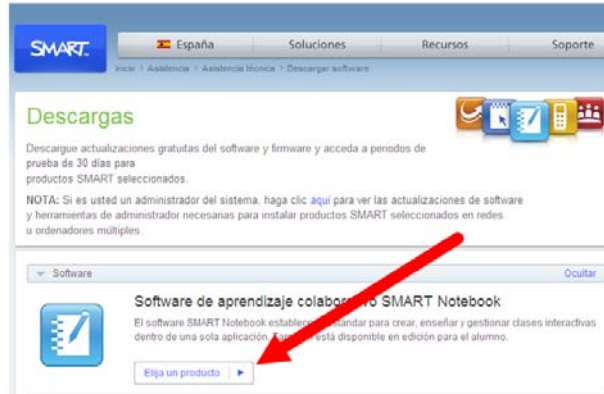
SMART.

España | Soluciones | Recursos | Soporte

Inicio > Asistencia > Asistencia técnica > Descargar software

Descargas

Descargue actualizaciones gratuitas del software y firmware y acceda a periodos de prueba de 30 días para productos SMART seleccionados.

NOTA: Si es usted un administrador del sistema, haga clic aquí para ver las actualizaciones de software y herramientas de administrador necesarias para instalar productos SMART seleccionados en redes u ordenadores múltiples.

Software

Ocultar

Software de aprendizaje colabor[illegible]vo SMART Notebook

El software SMART Notebook establece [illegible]ándar para crear, enseñar y gestionar clases interactivas dentro de una sola aplicación. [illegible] está disponible en edición para el alumno.

Elija un producto ►